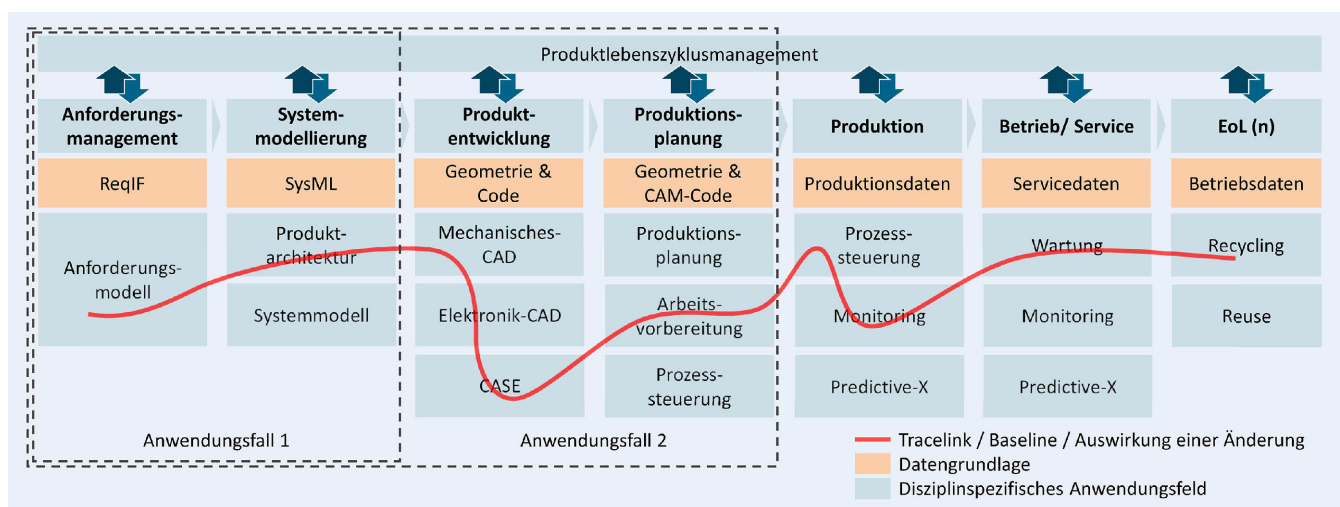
Produktlebenszyklusmanagement

Anforderungsmanagement

Systemmodellierung

Produktentwicklung

Produktionsplanung

Produktion

Betrieb/ Service

EoL (n)

ReqIF

SysML

Geometrie & Code

Geometrie & CAM-Code

Produktionsdaten

Servicedaten

Betriebsdaten

Anforderungsmodell

Produktarchitektur

Systemmodell

Mechanisches-CAD

Elektronik-CAD

CASE

Produktionsplanung

Arbeitsvorbereitung

Prozesssteuerung

Prozesssteuerung

Monitoring

Predictive-X

Wartung

Monitoring

Predictive-X

Recycling

Reuse

Anwendungsfall 1

Anwendungsfall 2

Tracelink / Baseline / Auswirkung einer Änderung

Datengrundlage

Disziplinspezifisches Anwendungsfeld